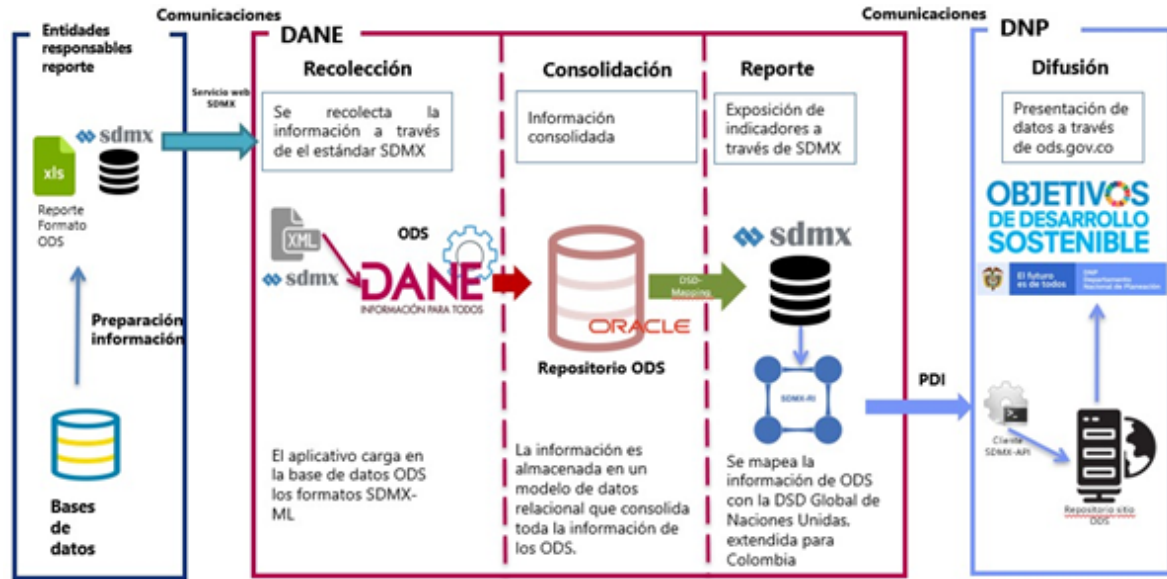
Entidades responsables reporte

Comunicaciones

sdmx

xls

Reporte Formato ODS

Preparación información

Bases de datos

Servicio web SDMX

DANE

Recolección

Se recolecta la información a través de el estándar SDMX

XML

sdmx

ODS

DANE
INFORMACIÓN PARA TODOS

El aplicativo carga en la base de datos ODS los formatos SDMX-ML

Consolidación

Información consolidada

ORACLE

Repositorio ODS

La información es almacenada en un modelo de datos relacional que consolida toda la información de los ODS.

DSD-Mapping

Reporte

Exposición de indicadores a través de SDMX

sdmx

SDMX-RI

Se mapea la información de ODS con la DSD Global de Naciones Unidas, extendida para Colombia

Comunicaciones

PDI

DNP

Difusión

Presentación de datos a través de ods.gov.co

OBJETIVOS DE DESARROLLO SOSTENIBLE

El futuro es de todos

DNP Departamento Nacional de Planeación

Cliente SDMX-API

Repositorio sitio ODS